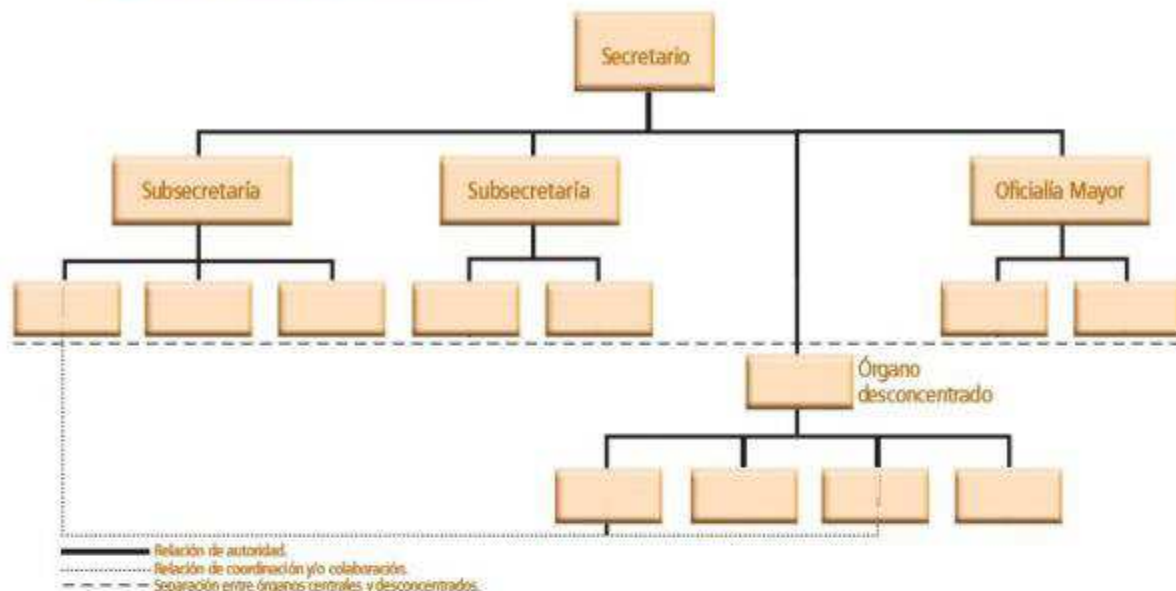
Secretario

Subsecretaría

Subsecretaría

Oficialía Mayor

Órgano desconcentrado

Relación de autoridad.
Relación de coordinación y/o colaboración.
Separación entre órganos centrales y desconcentrados.